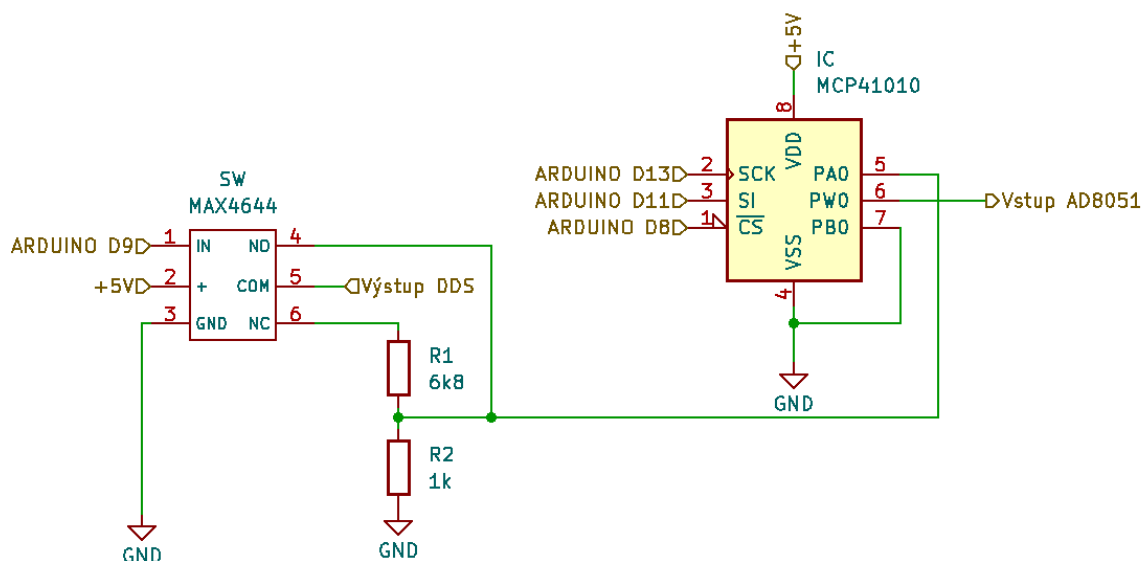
+5V

IC
MCP41010

8
VDD

ARDUINO D13 2 SCK
ARDUINO D11 3 SI
ARDUINO D8 1 $\overline{CS}$

PA0 5
PW0 6 Vstup AD8051
PB0 7

VSS
4

GND

SW
MAX4644

ARDUINO D9 1 IN
+5V 2 +
3 GND

NO 4
COM 5 Výstup DDS
NC 6

R1
6k8

R2
1k

GND

GND